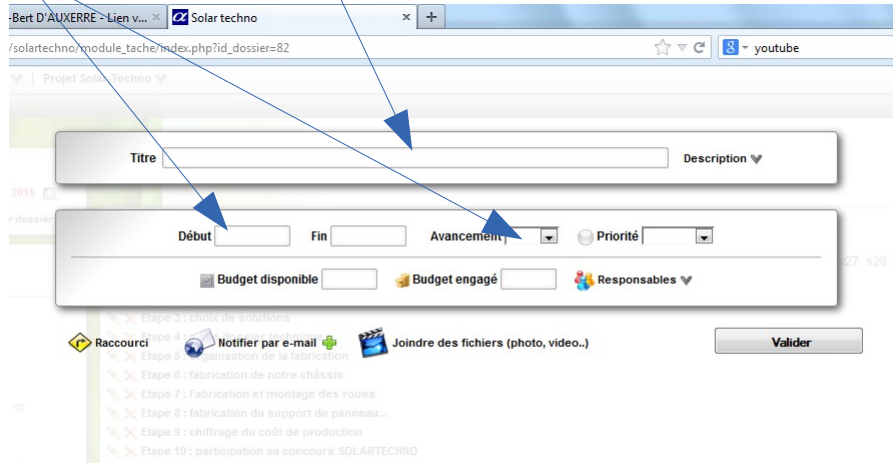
-Bert D'AUXERRE - Lien v... × Solar techno × +

/solartechno/module_tache/index.php?id_dossier=82

youtube

Projet Solar Techno

Titre

Description

2015

r dossier

Début Fin Avancement Priorité

Budget disponible Budget engagé Responsables

27 s28

Etape 3 : choix de solutions

Etape 4 : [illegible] dossier technique

Raccourci Notifier par e-mail Joindre des fichiers (photo, video..) Valider

Etape 5 : organisation de la fabrication

Etape 6 : fabrication de notre châssis

Etape 7 : Fabrication et montage des roues

Etape 8 : fabrication du support de panneau...

Etape 9 : chiffrage du coût de production

Etape 10 : participation au concours SOLARTECHNO